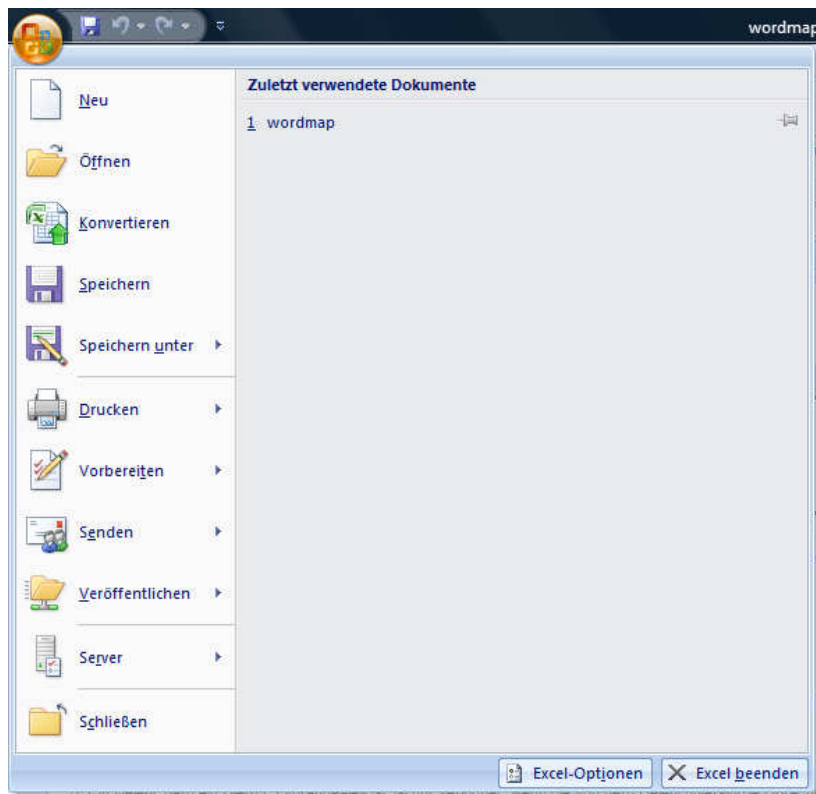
wordmap

Neu

Öffnen

Konvertieren

Speichern

Speichern unter

Drucken

Vorbereiten

Senden

Veröffentlichen

Server

Schließen

Zuletzt verwendete Dokumente

1 wordmap

Excel-Optionen

Excel beenden